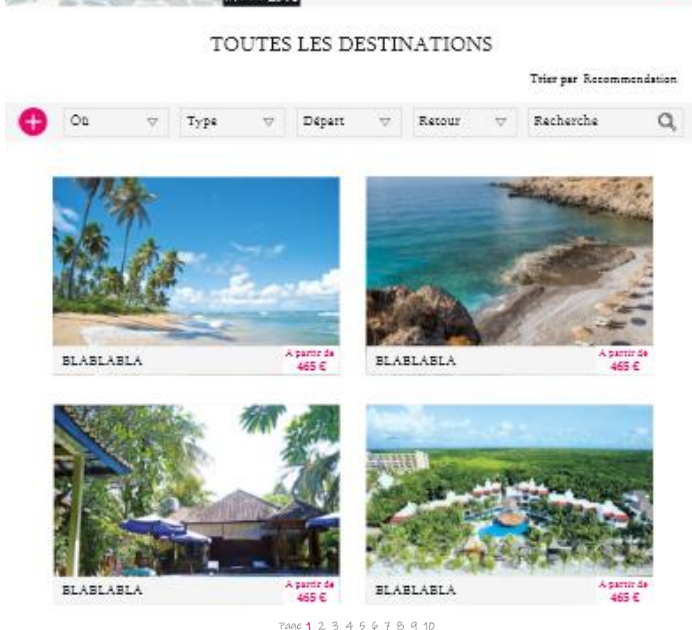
TOUTES LES DESTINATIONS

Trier par Recommendation

Où

Type

Départ

Retour

Recherche

BLABLABLA

A partir de
465 €

BLABLABLA

A partir de
465 €

BLABLABLA

A partir de
465 €

BLABLABLA

A partir de
465 €

Page 1 2 3 4 5 6 7 8 9 10